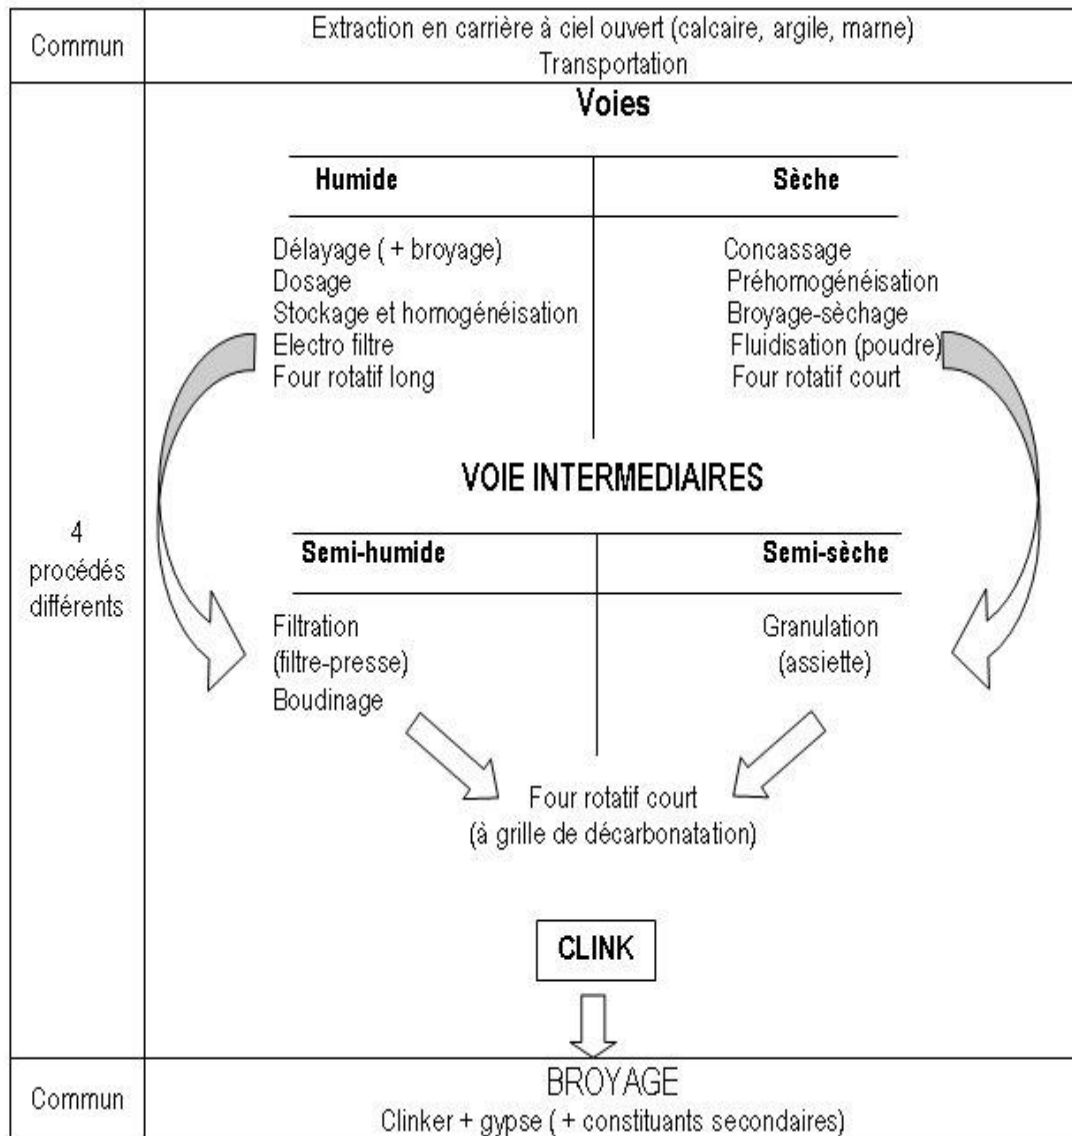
| Commun | Extraction en carrière à ciel ouvert (calcaire, argile, marne) Transportation |
|---|---|
| 4 procédés différents | Voies |
| Commun | BROYAGE Clinker + gypse ( + constituants secondaires) |

Voies

Humide

Délayage ( + broyage)
Dosage
Stockage et homogénéisation
Electro filtre
Four rotatif long

Sèche

Concassage
Préhomogénéisation
Broyage-séchage
Fluidisation (poudre)
Four rotatif court

VOIE INTERMEDIAIRES

Semi-humide

Filtration
(filtre-presse)
Boudinage

Semi-sèche

Granulation
(assiette)

Four rotatif court
(à grille de décarbonatation)

CLINK